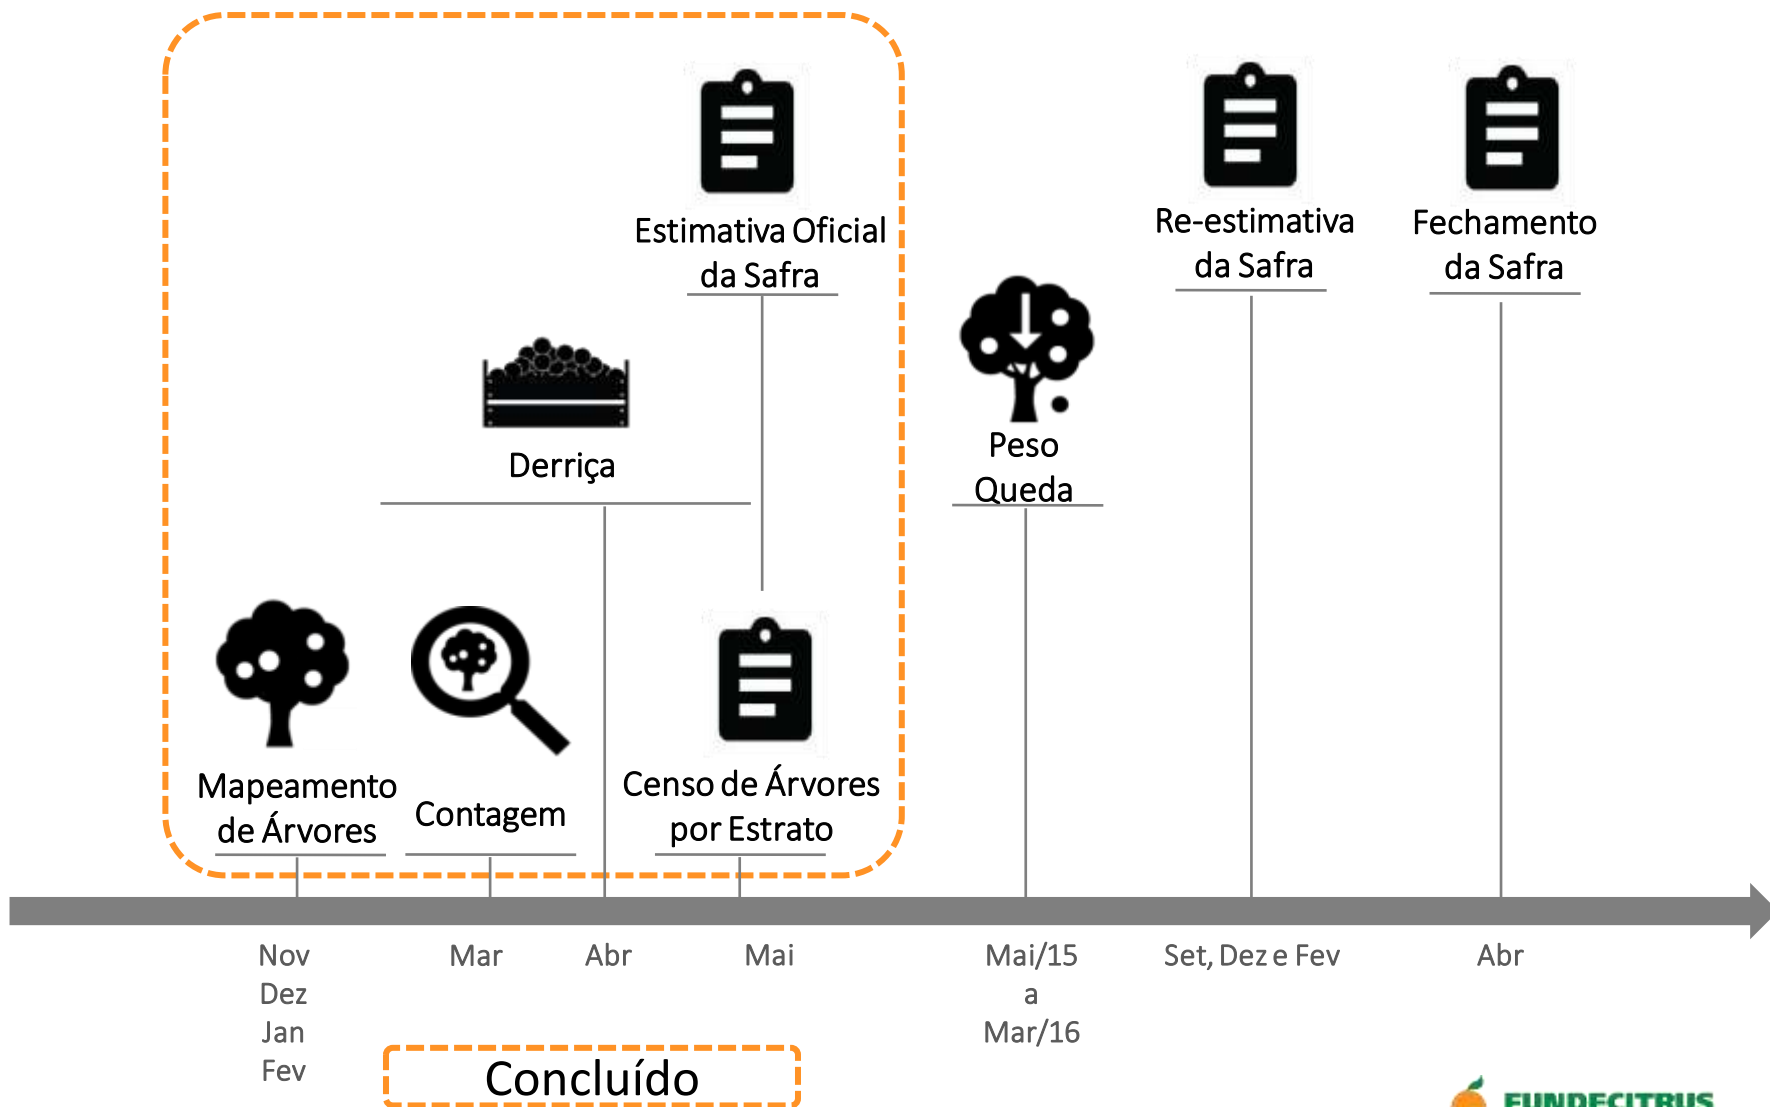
Estimativa Oficial da Safra

Re-estimativa da Safra

Fechamento da Safra

Derriça

Peso Queda

Mapeamento de Árvores

Contagem

Censo de Árvores por Estrato

Nov
Dez
Jan
Fev

Mar

Abr

Mai

Mai/15
a
Mar/16

Set, Dez e Fev

Abr

Concluído

FUNDECITRUS